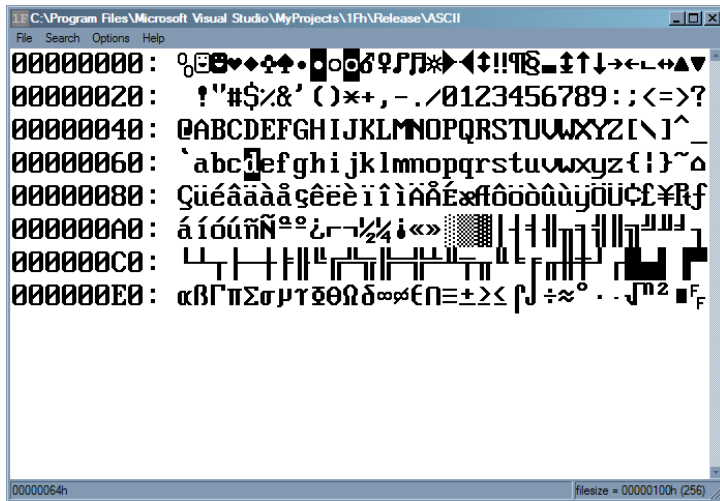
C:\Program Files\Microsoft Visual Studio\MyProjects\1Fh\Release\ASCII

File Search Options Help

00000000: ☺☻♥♦♣♠•◘○◙♂♀♪♫☼►◄↕‼¶§▬↨↑↓→←∟↔▲▼

00000020: !"#$%&'()*+,-./0123456789:;<=>?

00000040: @ABCDEFGHIJKLMNOPQRSTUVWXYZ[\]^_

00000060: `abcdefghijklmnopqrstuvwxyz{¦}~⌂

00000080: ÇüéâäàåçêëèïîìÄÅÉæÆôöòûùÿÖÜ¢£¥₧ƒ

000000A0: áíóúñÑªº¿⌐¬½¼¡«»░▒▓│┤╡╢╖╕╣║╗╝╜╛┐

000000C0: └┴┬├─┼╞╟╚╔╩╦╠═╬╧╨╤╥╙╘╒╓╫╪┘┌█▄▌▐▀

000000E0: αßΓπΣσµτΦΘΩδ∞φε∩≡±≥≤⌠⌡÷≈°∙·√ⁿ²■

00000064h

filesize = 00000100h (256)